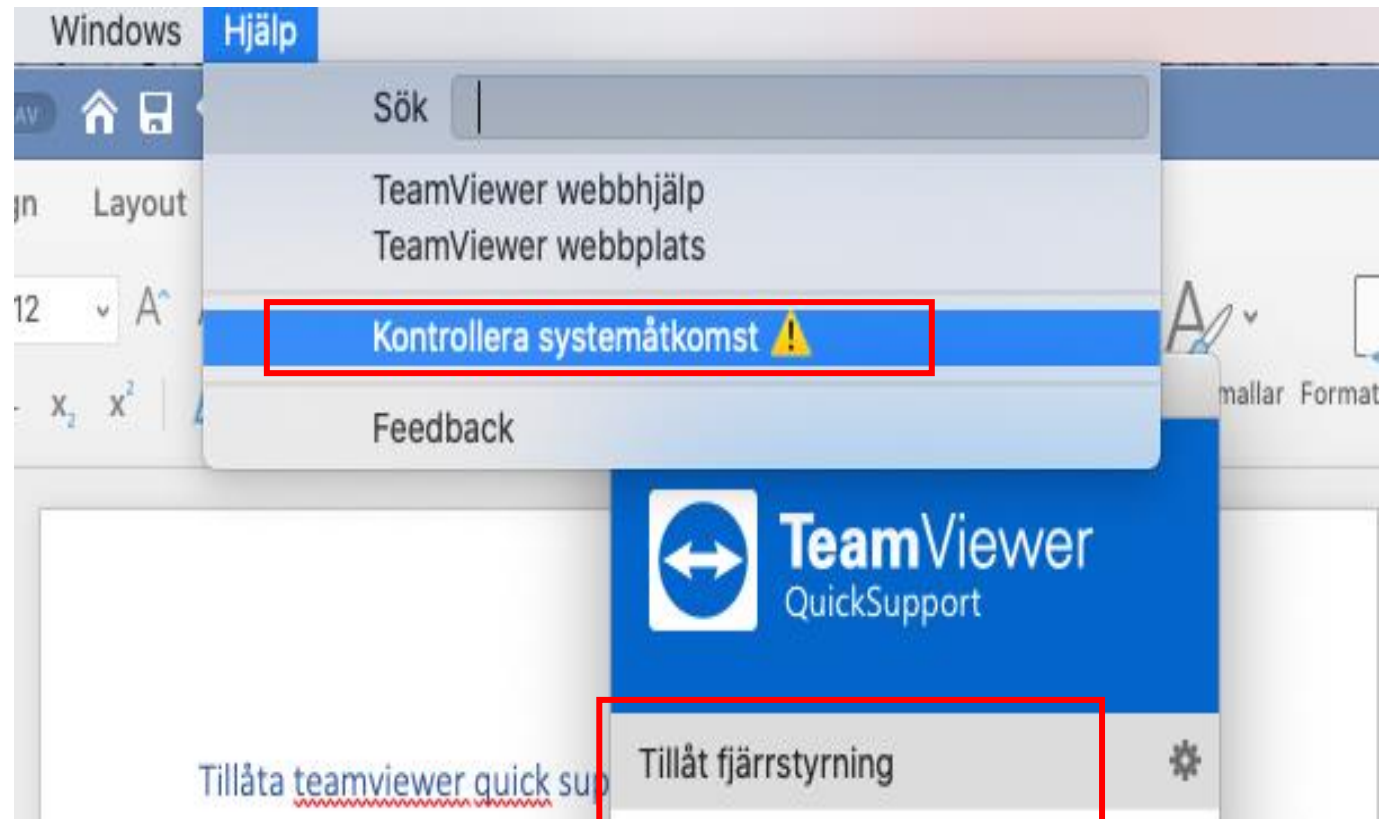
Windows Hjälp

AV

Sök

TeamViewer webbhjälp
TeamViewer webbplats

Kontrollera systemåtkomst ⚠

Feedback

gn Layout

12 A^

$x_2$ $x^2$

mallar Format

TeamViewer
QuickSupport

Tillåt fjärrstyrning

Tillåta teamviewer quick sup